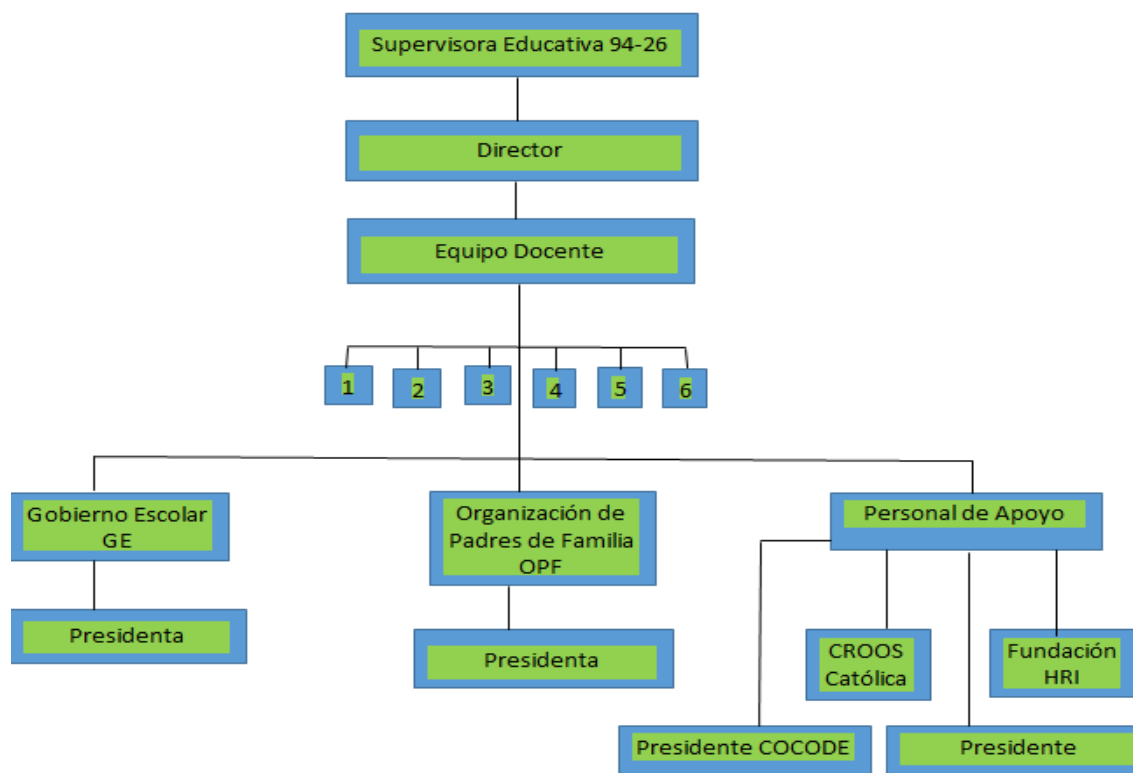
Supervisora Educativa 94-26

Director

Equipo Docente

1

2

3

4

5

6

Gobierno Escolar GE

Presidenta

Organización de Padres de Familia OPF

Presidenta

Personal de Apoyo

CROOS Católica

Fundación HRI

Presidente COCODE

Presidente